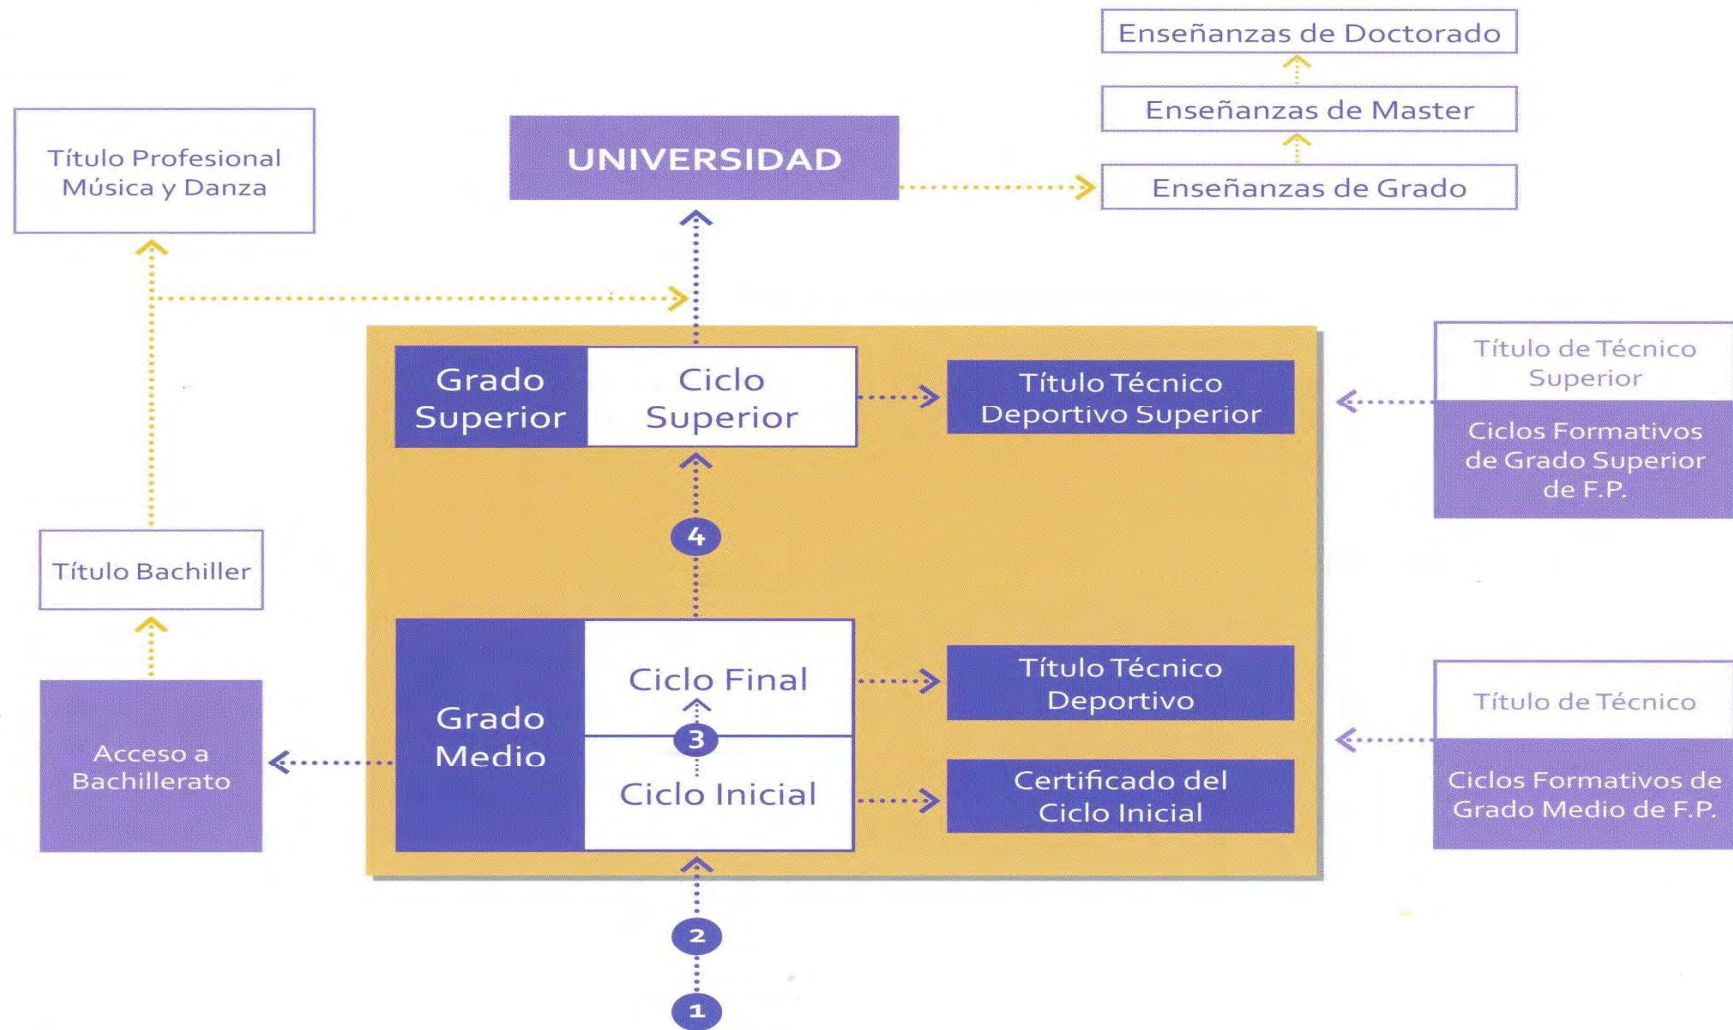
Enseñanzas de Doctorado

Enseñanzas de Master

Título Profesional Música y Danza

UNIVERSIDAD

Enseñanzas de Grado

Grado Superior

Ciclo Superior

Título Técnico Deportivo Superior

Título de Técnico Superior

Ciclos Formativos de Grado Superior de F.P.

4

Título Bachiller

Ciclo Final

Título Técnico Deportivo

Grado Medio

3

Título de Técnico

Acceso a Bachillerato

Ciclo Inicial

Certificado del Ciclo Inicial

Ciclos Formativos de Grado Medio de F.P.

2

1